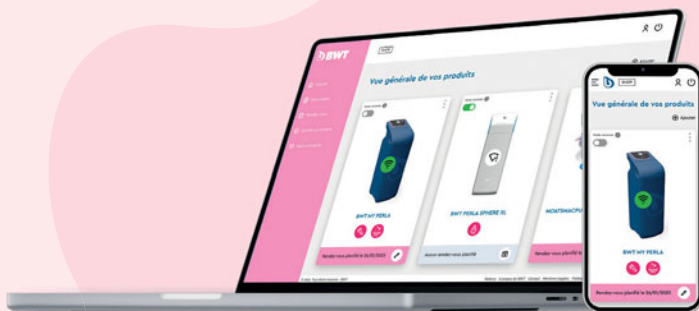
BWT

Vue générale de vos produits

Ajouter

BWT MY PERLA

Rendez-vous planifié le 26/01/2023

BWT PERLA SPHERE XL

Aucun rendez-vous planifié

MOATSMACPU

Vue générale de vos produits

Ajouter

BWT MY PERLA

Rendez-vous planifié le 26/01/2023